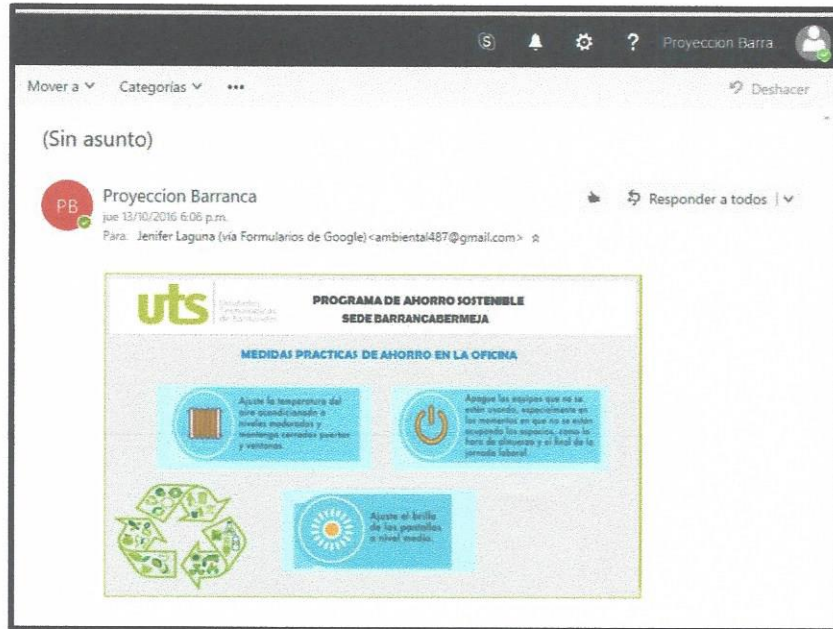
S Proyeccion Barra

Mover a ∨ Categorías ∨ •••

Deshacer

(Sin asunto)

PB

Proyeccion Barranca
jue 13/10/2016 6:06 p.m.
Para: Jenifer Laguna (vía Formularios de Google) <ambiental487@gmail.com>

Responder a todos | ∨

uts Unidades Tecnológicas de Santander

PROGRAMA DE AHORRO SOSTENIBLE
SEDE BARRANCABERMEJA

MEDIDAS PRACTICAS DE AHORRO EN LA OFICINA

Ajuste la temperatura del aire acondicionado a niveles moderados y mantenga cerradas puertas y ventanas.

Apague los equipos que no se estén usando, especialmente en los momentos en que no se estén ocupando los espacios, como la hora de almuerzo y al final de la jornada laboral.

Ajuste el brillo de las pantallas a nivel medio.